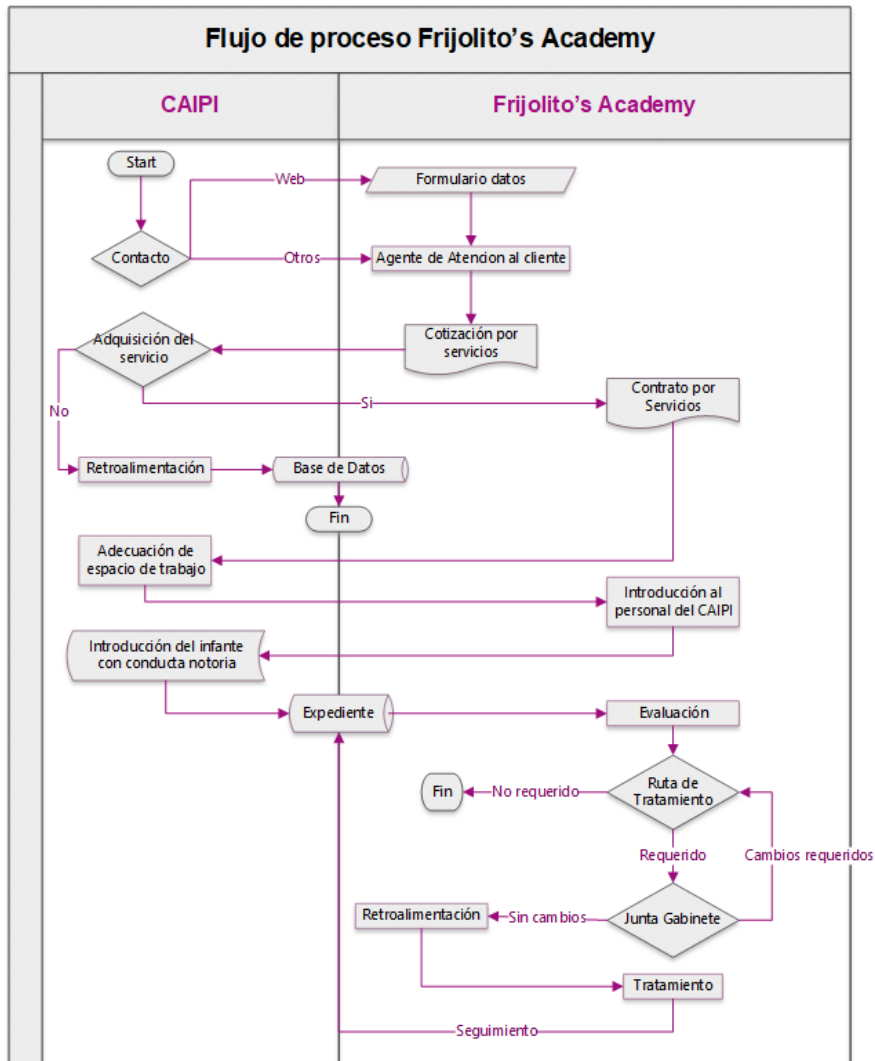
Flujo de proceso Frijolito's Academy

CAIPI

Frijolito's Academy

Start

Web

Formulario datos

Contacto

Otros

Agente de Atencion al cliente

Cotización por servicios

Adquisición del servicio

No

Si

Contrato por Servicios

Retroalimentación

Base de Datos

Fin

Adecuación de espacio de trabajo

Introducción al personal del CAIPI

Introducción del infante con conducta notoria

Expediente

Evaluación

Fin

No requerido

Ruta de Tratamiento

Requerido

Cambios requeridos

Retroalimentación

Sin cambios

Junta Gabinete

Tratamiento

Seguimiento